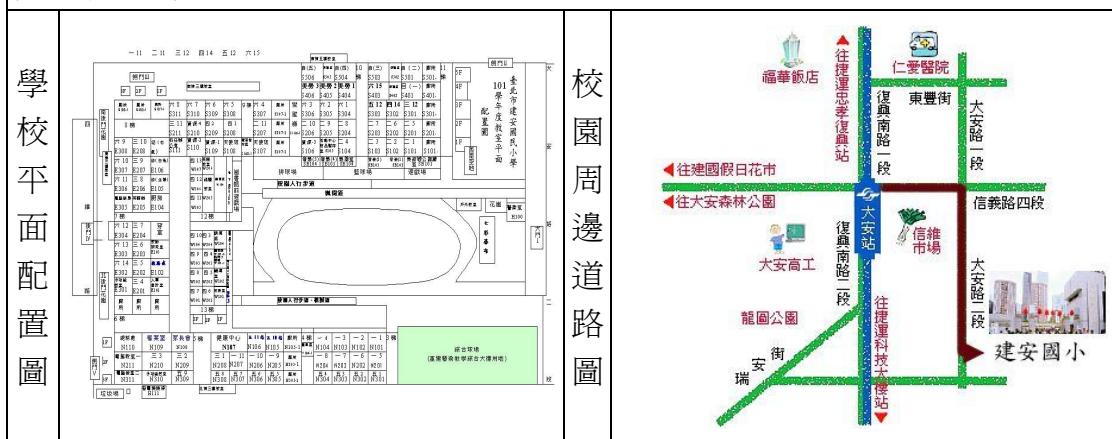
學校平面配置圖

一11 二11 三12 四14 五12 六15

臺北市建安國民小學 101學年度教室平面配置圖

排球場 籃球場 運動場

風雨走

操場

綜合球場

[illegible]

校園周邊道路圖

福華飯店

往捷運忠孝復興站

仁愛醫院

東豐街

復興南路一段

大安路一段

往建國假日花市

往大安森林公園

大安站

信義路四段

信維市場

大安高工

復興南路二段

大安路二段

龍圖公園

往捷運科技大樓站

瑞安街

建安國小